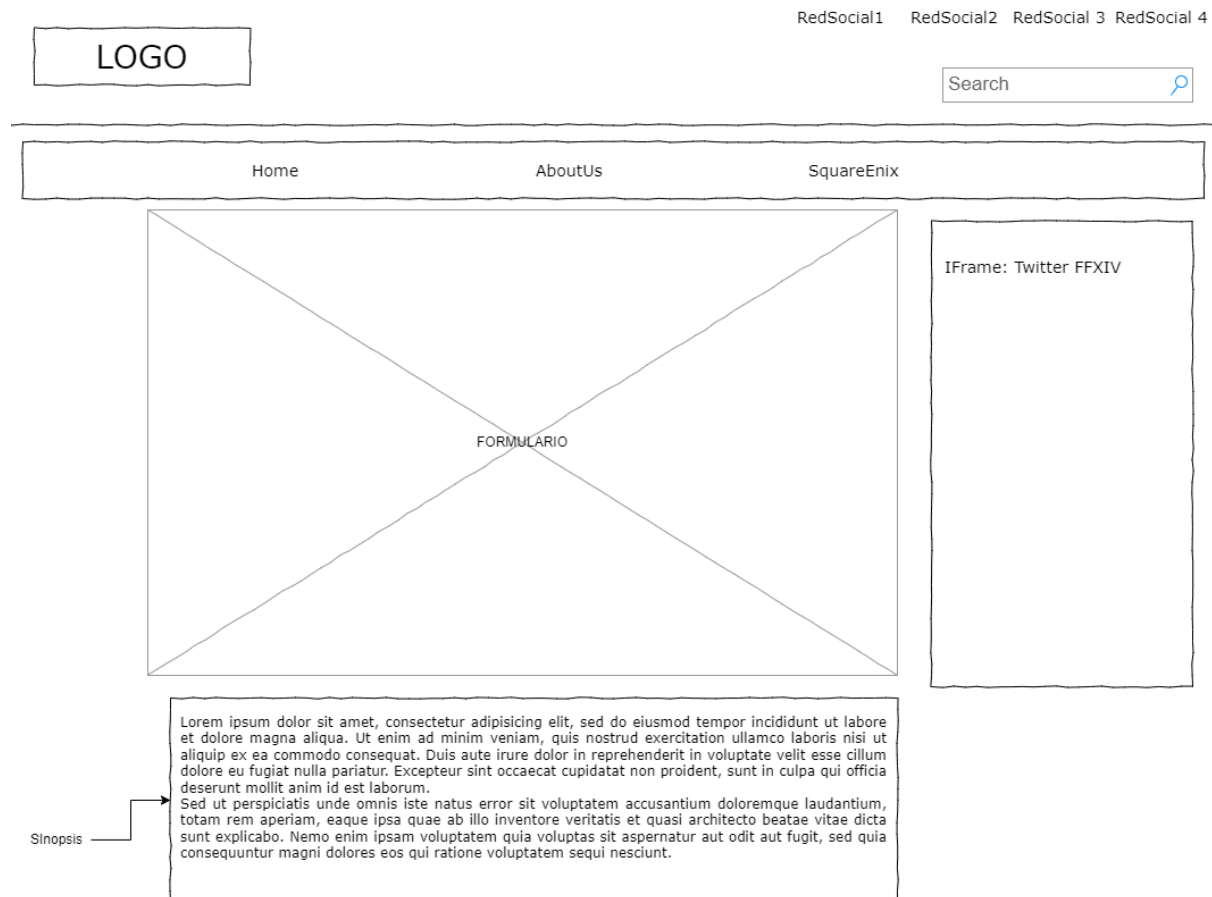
RedSocial1 RedSocial2 RedSocial 3 RedSocial 4

LOGO

Search

Home AboutUs SquareEnix

FORMULARIO

IFrame: Twitter FFXIV

Lorem ipsum dolor sit amet, consectetur adipisicing elit, sed do eiusmod tempor incididunt ut labore et dolore magna aliqua. Ut enim ad minim veniam, quis nostrud exercitation ullamco laboris nisi ut aliquip ex ea commodo consequat. Duis aute irure dolor in reprehenderit in voluptate velit esse cillum dolore eu fugiat nulla pariatur. Excepteur sint occaecat cupidatat non proident, sunt in culpa qui officia deserunt mollit anim id est laborum.
Sed ut perspiciatis unde omnis iste natus error sit voluptatem accusantium doloremque laudantium, totam rem aperiam, eaque ipsa quae ab illo inventore veritatis et quasi architecto beatae vitae dicta sunt explicabo. Nemo enim ipsam voluptatem quia voluptas sit aspernatur aut odit aut fugit, sed quia consequuntur magni dolores eos qui ratione voluptatem sequi nesciunt.

SInopsis